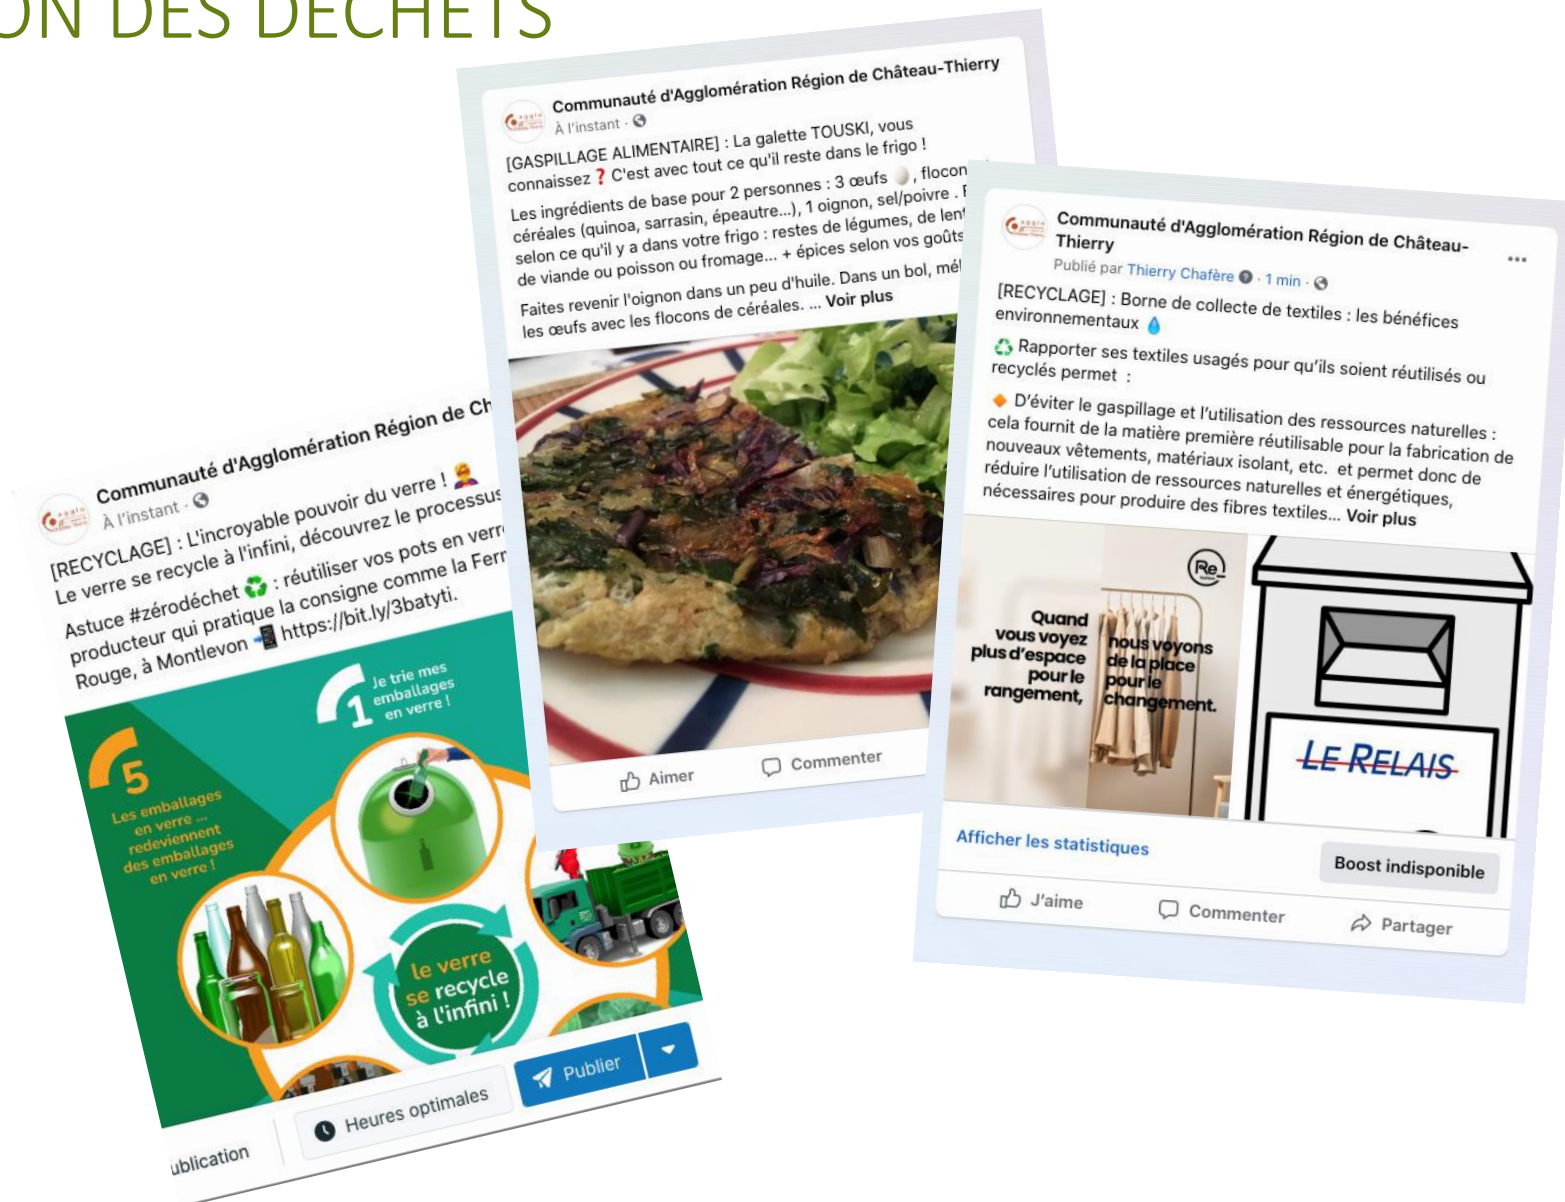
ON DES DÉCHETS

Communauté d'Agglomération Région de Château-Thierry
À l'instant ·
[GASPILLAGE ALIMENTAIRE] : La galette TOUSKI, vous connaissez ❓ C'est avec tout ce qu'il reste dans le frigo !
Les ingrédients de base pour 2 personnes : 3 œufs , flocon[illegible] céréales (quinoa, sarrasin, épeautre...), 1 oignon, sel/poivre . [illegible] selon ce qu'il y a dans votre frigo : restes de légumes, de len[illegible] de viande ou poisson ou fromage... + épices selon vos goûts
Faites revenir l'oignon dans un peu d'huile. Dans un bol, mé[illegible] les œufs avec les flocons de céréales. ... Voir plus
Aimer
Commenter

Communauté d'Agglomération Région de Ch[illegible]
À l'instant ·
[RECYCLAGE] : L'incroyable pouvoir du verre !
Le verre se recycle à l'infini, découvrez le processus
Astuce #zérodéchet ♻️ : réutiliser vos pots en verr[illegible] producteur qui pratique la consigne comme la Ferm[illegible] Rouge, à Montlevon 📲 https://bit.ly/3batyti.
1 Je trie mes emballages en verre !
5 Les emballages en verre ... redeviennent des emballages en verre !
le verre se recycle à l'infini !
ublication
Heures optimales
Publier

Communauté d'Agglomération Région de Château-Thierry
Publié par Thierry Chafère · 1 min ·
[RECYCLAGE] : Borne de collecte de textiles : les bénéfices environnementaux 💧
♻️ Rapporter ses textiles usagés pour qu'ils soient réutilisés ou recyclés permet :
🔸 D'éviter le gaspillage et l'utilisation des ressources naturelles : cela fournit de la matière première réutilisable pour la fabrication de nouveaux vêtements, matériaux isolant, etc. et permet donc de réduire l'utilisation de ressources naturelles et énergétiques, nécessaires pour produire des fibres textiles... Voir plus
Re
Quand vous voyez plus d'espace pour le rangement,
nous voyons de la place pour le changement.
LE RELAIS
Afficher les statistiques
Boost indisponible
J'aime
Commenter
Partager